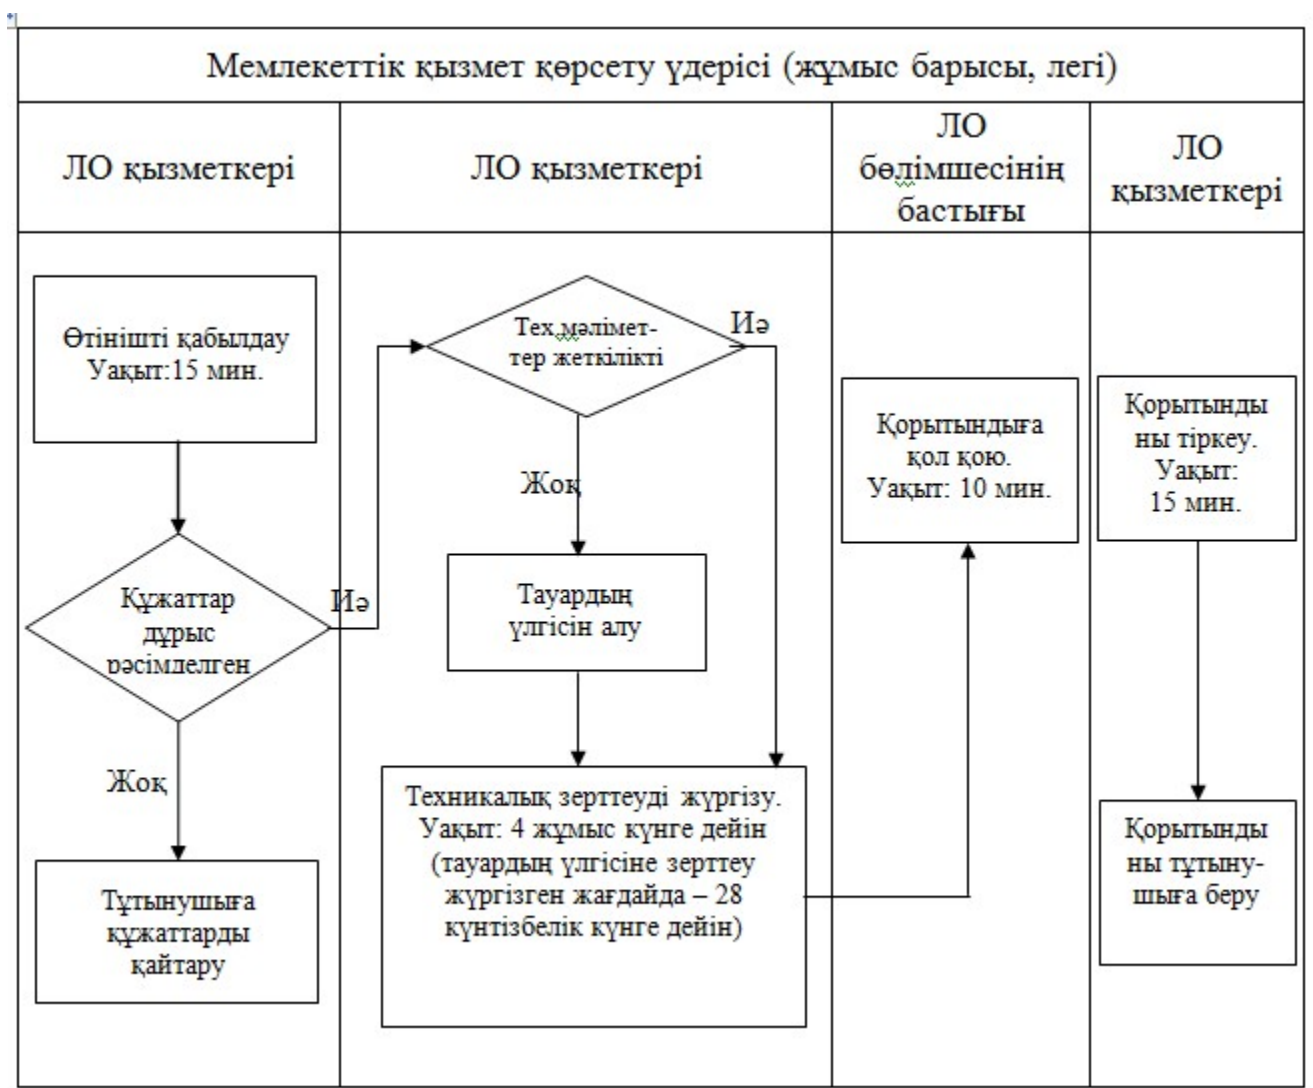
Мемлекеттік қызмет көрсету үдерісі (жұмыс барысы, легі)

| ЛО қызметкері | ЛО қызметкері | ЛО бөлімшесінің бастығы | ЛО қызметкері |
|---|---|---|---|

Өтінішті қабылдау Уақыт:15 мин.

Құжаттар дұрыс рәсімделген

Иә

Жоқ

Тұтынушыға құжаттарды қайтару

Тех мәліметтер жеткілікті

Иә

Жоқ

Тауардың үлгісін алу

Техникалық зерттеуді жүргізу. Уақыт: 4 жұмыс күнге дейін (тауардың үлгісіне зерттеу жүргізген жағдайда – 28 күнтізбелік күнге дейін)

Қорытындыға қол қою. Уақыт: 10 мин.

Қорытындыны тіркеу. Уақыт: 15 мин.

Қорытындыны тұтынушыға беру